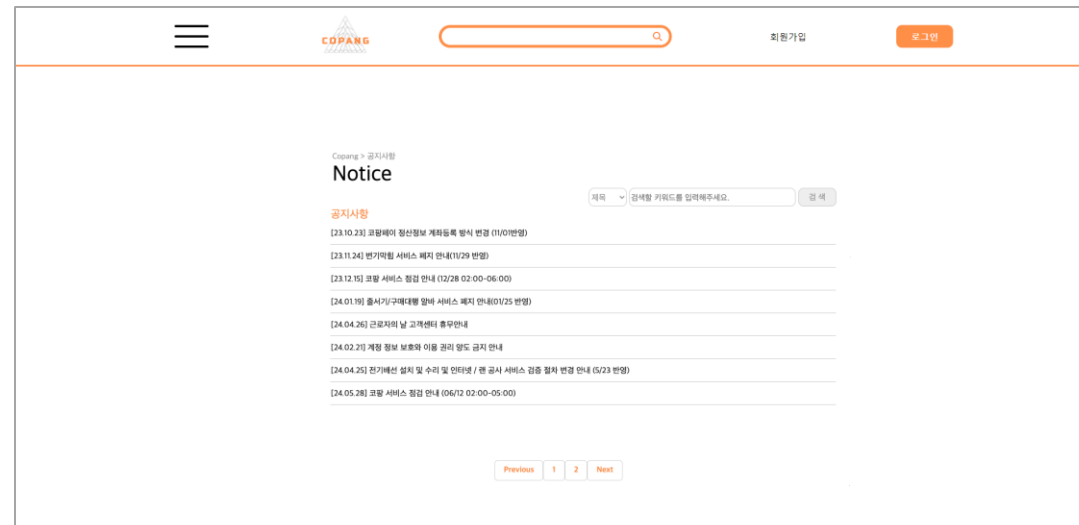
COPANG

회원가입

로그인

Copang > 공지사항

Notice

제목

검색할 키워드를 입력해주세요.

검 색

공지사항

[23.10.23] 코팡페이 정산정보 계좌등록 방식 변경 (11/01반영)

[23.11.24] 번기막힘 서비스 폐지 안내(11/29 반영)

[23.12.15] 코팡 서비스 점검 안내 (12/28 02:00-06:00)

[24.01.19] 줄서기/구매대행 알바 서비스 폐지 안내(01/25 반영)

[24.04.26] 근로자의 날 고객센터 휴무안내

[24.02.21] 계정 정보 보호와 이용 권리 양도 금지 안내

[24.04.25] 전기배선 설치 및 수리 및 인터넷 / 랜 공사 서비스 검증 절차 변경 안내 (5/23 반영)

[24.05.28] 코팡 서비스 점검 안내 (06/12 02:00-05:00)

Previous 1 2 Next